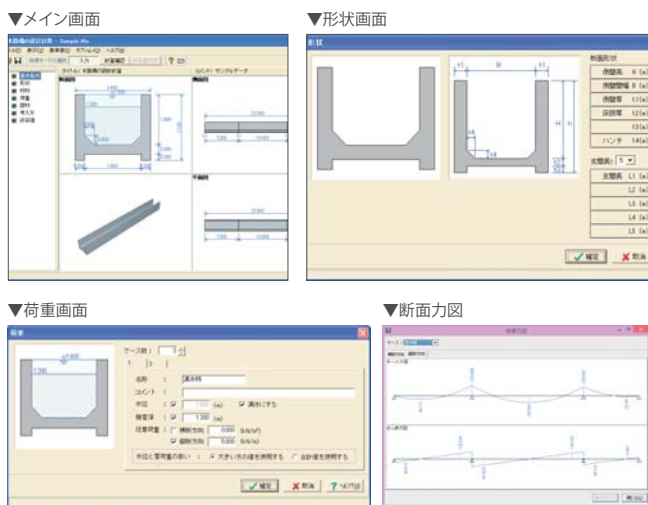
▼メイン画面

▼形状画面

形状

断面形状

側壁高 H (m)

側壁間幅 B (m)

側壁厚 t1(m)

底版厚 t2(m)

t3(m)

ハンチ t4(m)

支間数: 5

支間長 L1 (m)

L2 (m)

L3 (m)

L4 (m)

L5 (m)

確定

取消

▼荷重画面

荷重

ケース数: 1

名称: 満水時

コメント:

水位: (m) 満水にする

積雪深: 1.200 (m)

任意荷重: 横断方向 0.000 (kN/m²)

縦断方向 0.000 (kN/m)

水位と雪荷重の扱い: 大きい方の値を使用する 合計値を使用する

確定

取消

ヘルプ(H)

▼断面力図

断面力図